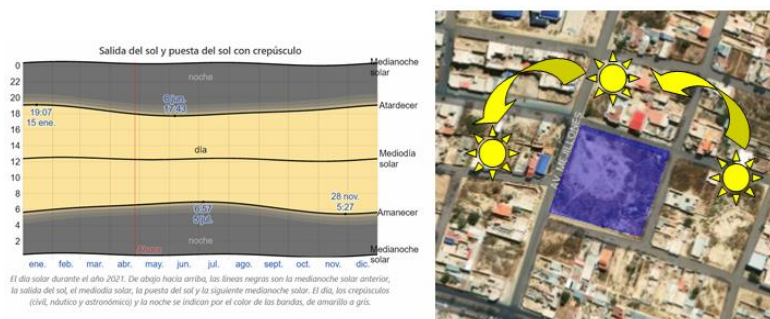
Salida del sol y puesta del sol con crepúsculo

0
22
20
18
16
14
12
10
8
6
4
2

Medianoche solar
Atardecer
Mediodía solar
Amanecer
Medianoche solar

noche
19:07
15 ene.
6 jun.
17:43
día
28 nov.
5:27
6:57
5 jul.
noche

ene. feb. mar. abr. may. jun. jul. ago. sept. oct. nov. dic.

El día solar durante el año 2021. De abajo hacia arriba, las líneas negras son la medianoche solar anterior, la salida del sol, el mediodía solar, la puesta del sol y la siguiente medianoche solar. El día, los crepúsculos (civil, náutico y astronómico) y la noche se indican por el color de las bandas, de amarillo a gris.

AV. LAS ILLOQUES